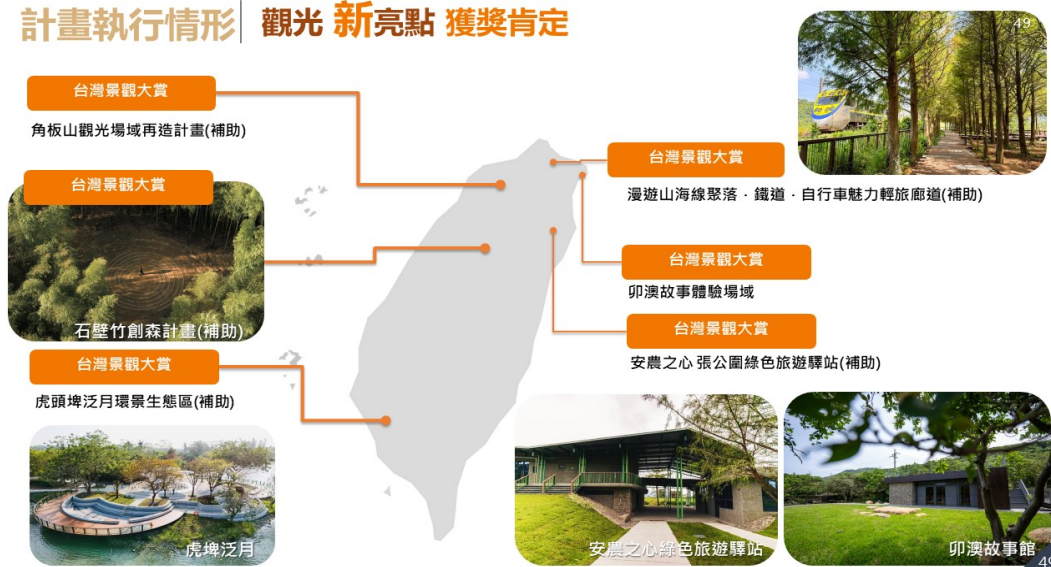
計畫執行情形 | 觀光 新亮點 獲獎肯定

49

台灣景觀大賞
角板山觀光場域再造計畫(補助)

台灣景觀大賞
石壁竹創森計畫(補助)

台灣景觀大賞
虎頭埤泛月環景生態區(補助)

虎埤泛月

台灣景觀大賞
漫遊山海線聚落．鐵道．自行車魅力輕旅廊道(補助)

台灣景觀大賞
卯澳故事體驗場域

台灣景觀大賞
安農之心 張公圍綠色旅遊驛站(補助)

安農之心綠色旅遊驛站

卯澳故事館

49